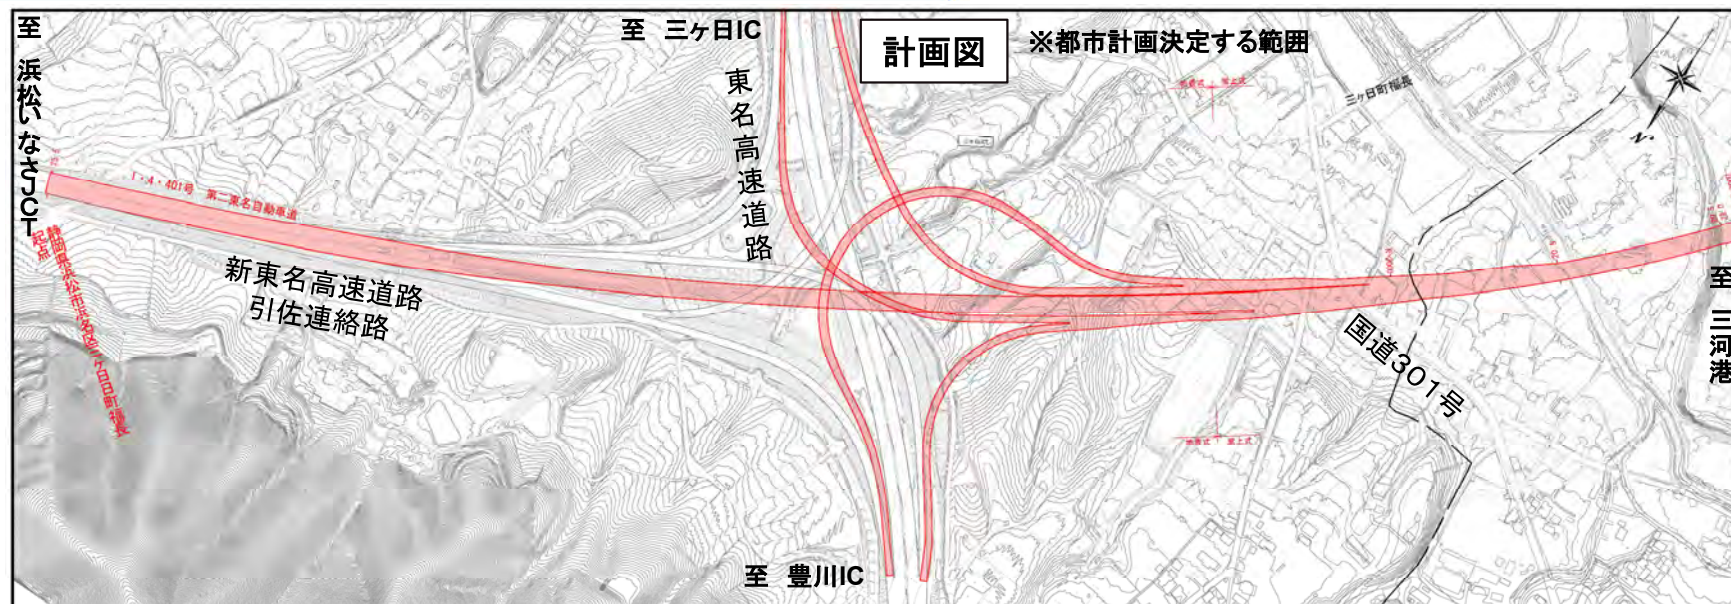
至 浜松いなさJCT

至 三ヶ日IC

計画図

※都市計画決定する範囲

東名高速道路

1・4・401号 第二東名自動車道

静岡県浜松市浜名区三ヶ日町福長 起点

新東名高速道路 引佐連絡路

三ヶ日町福長

国道301号

至 三河港

至 豊川IC